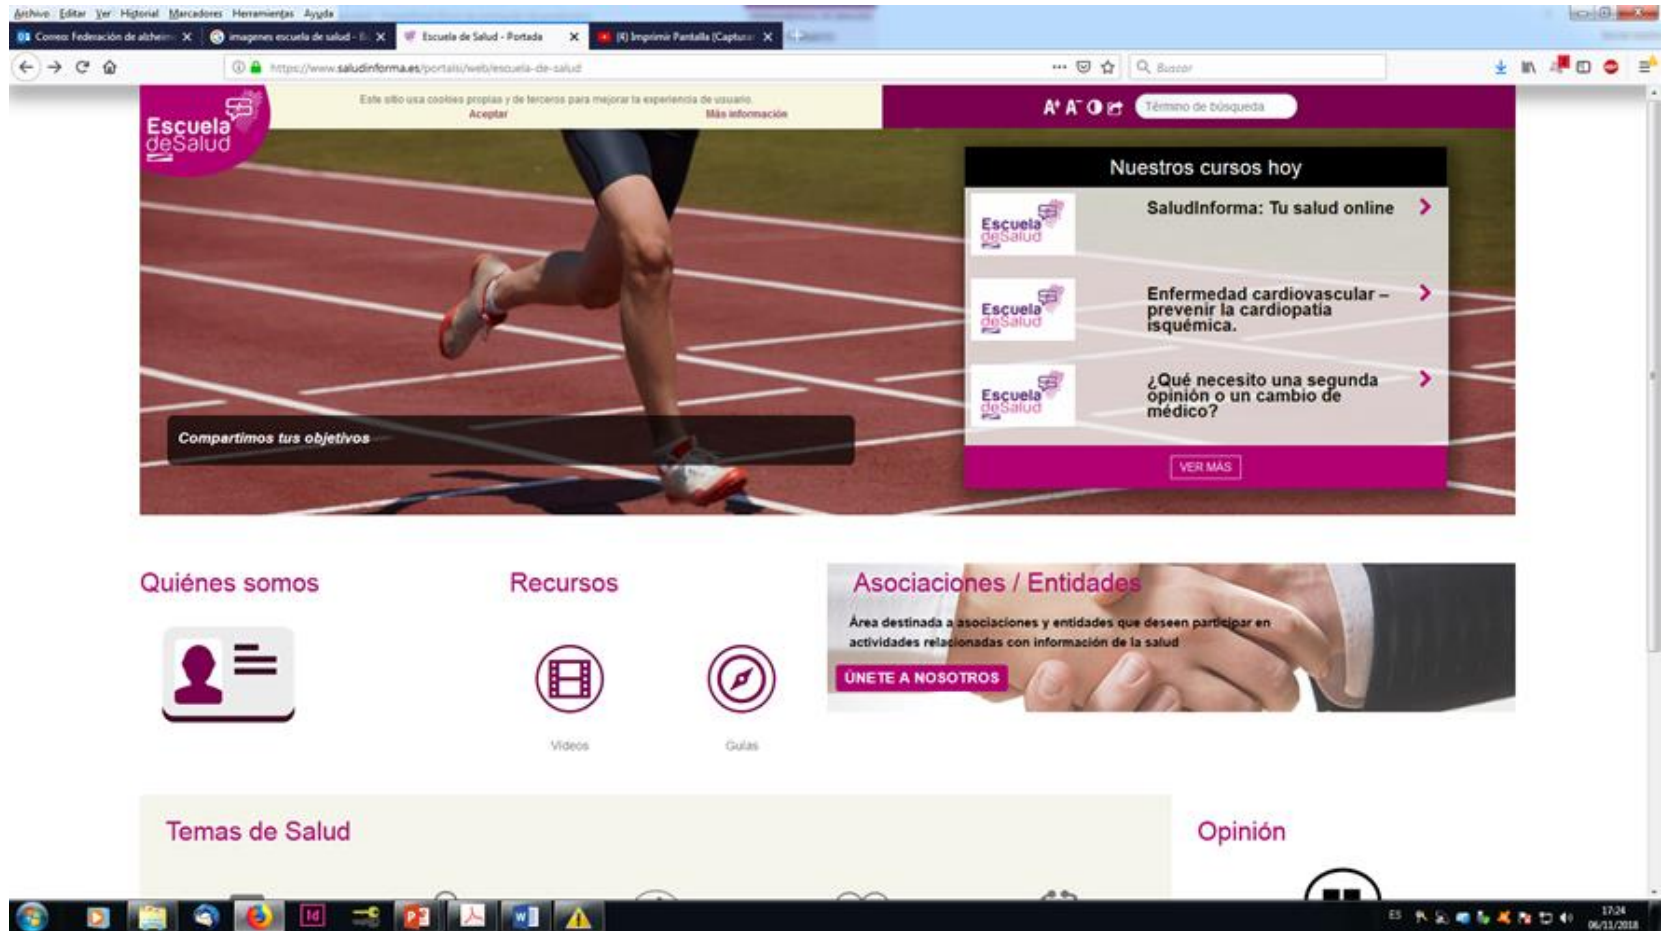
Archivo Editar Ver Historial Marcadores Herramientas Ayuda

Correo: Federación de alzheim ✕ | imagenes escuela de salud - ✕ | Escuela de Salud - Portada ✕ | (4) Imprimir Pantalla (Captura ✕

https://www.saludinforma.es/portalsi/web/escuela-de-salud

Buscar

Escuela deSalud

Este sitio usa cookies propias y de terceros para mejorar la experiencia de usuario.
Aceptar
Más información

A⁺ A⁻

Término de búsqueda

Nuestros cursos hoy

Escuela deSalud
SaludInforma: Tu salud online

Escuela deSalud
Enfermedad cardiovascular – prevenir la cardiopatía isquémica.

Escuela deSalud
¿Qué necesito una segunda opinión o un cambio de médico?

VER MÁS

Compartimos tus objetivos

Quiénes somos

Recursos

Videos

Guías

Asociaciones / Entidades

Área destinada a asociaciones y entidades que deseen participar en actividades relacionadas con información de la salud

ÚNETE A NOSOTROS

Temas de Salud

Opinión

ES 17:24 06/11/2018